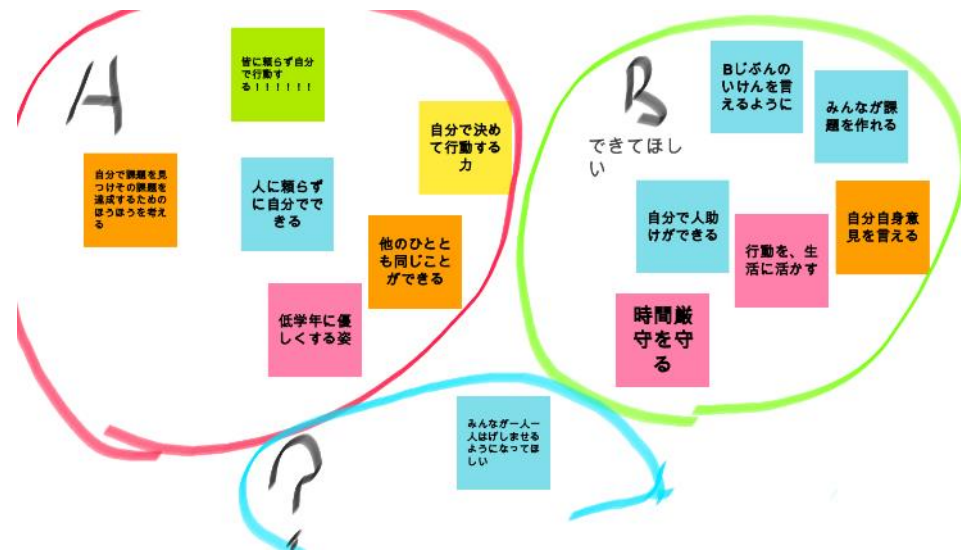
A

皆に頼らず自分で行動する！！！！！！

自分で課題を見つけその課題を達成するためのほうほうを考える

人に頼らずに自分でできる

自分で決めて行動する力

他のひとと​も同じことができる

低学年に優しくする姿

B

できてほしい

Bじぶんのいけんを言えるように

みんなが課題を作れる

自分で人助けができる

行動を、生活に活かす

自分自身意見を言える

時間厳守を守る

C

みんなが一人一人はげませるようになってほしい